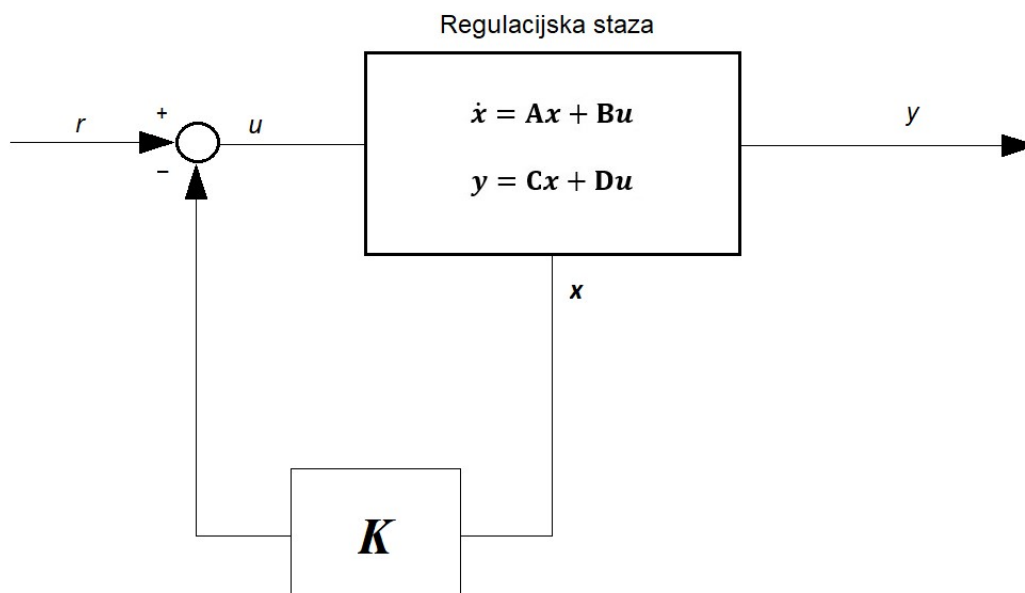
Regulacijska staza

$r$

+

−

$u$

$\dot{\boldsymbol{x}} = \mathbf{A}\boldsymbol{x} + \mathbf{B}\boldsymbol{u}$

$\boldsymbol{y} = \mathbf{C}\boldsymbol{x} + \mathbf{D}\boldsymbol{u}$

$y$

$\boldsymbol{x}$

$\boldsymbol{K}$